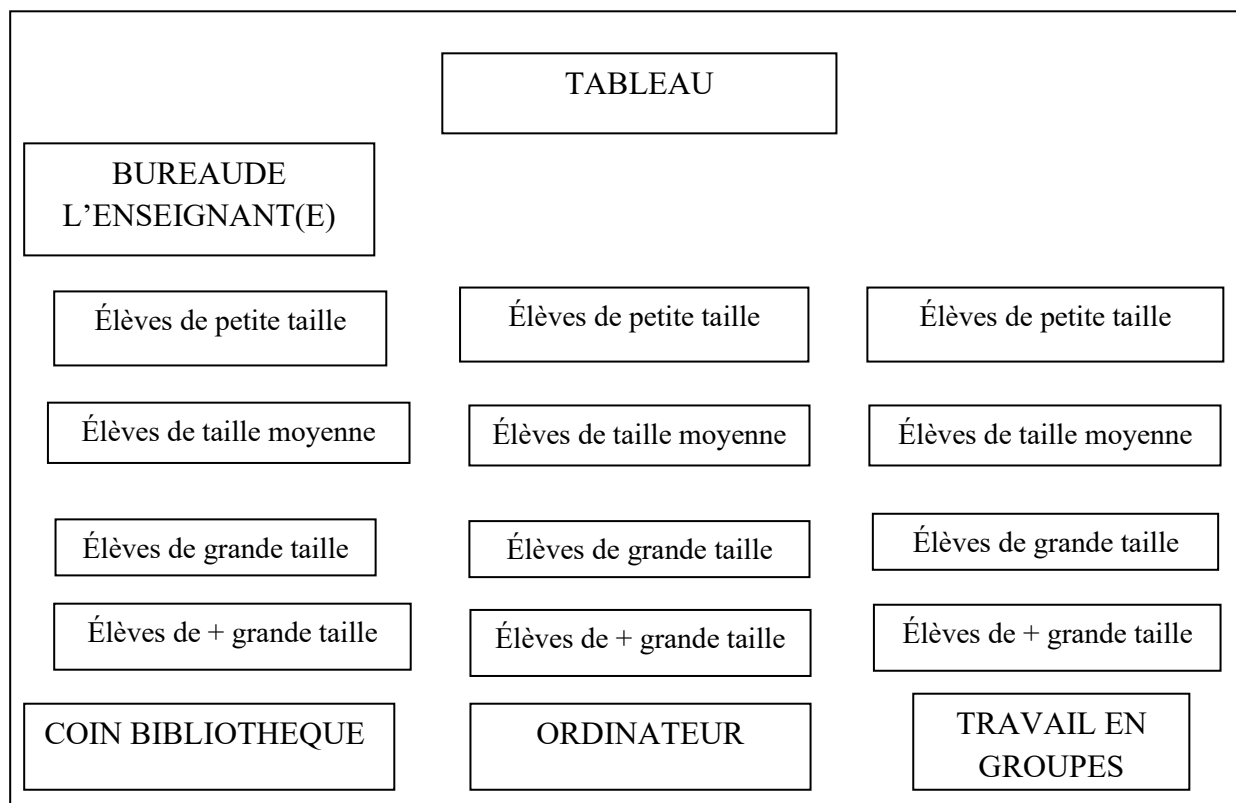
TABLEAU

BUREAUDE L’ENSEIGNANT(E)

Élèves de petite taille

Élèves de petite taille

Élèves de petite taille

Élèves de taille moyenne

Élèves de taille moyenne

Élèves de taille moyenne

Élèves de grande taille

Élèves de grande taille

Élèves de grande taille

Élèves de + grande taille

Élèves de + grande taille

Élèves de + grande taille

COIN BIBLIOTHEQUE

ORDINATEUR

TRAVAIL EN GROUPES